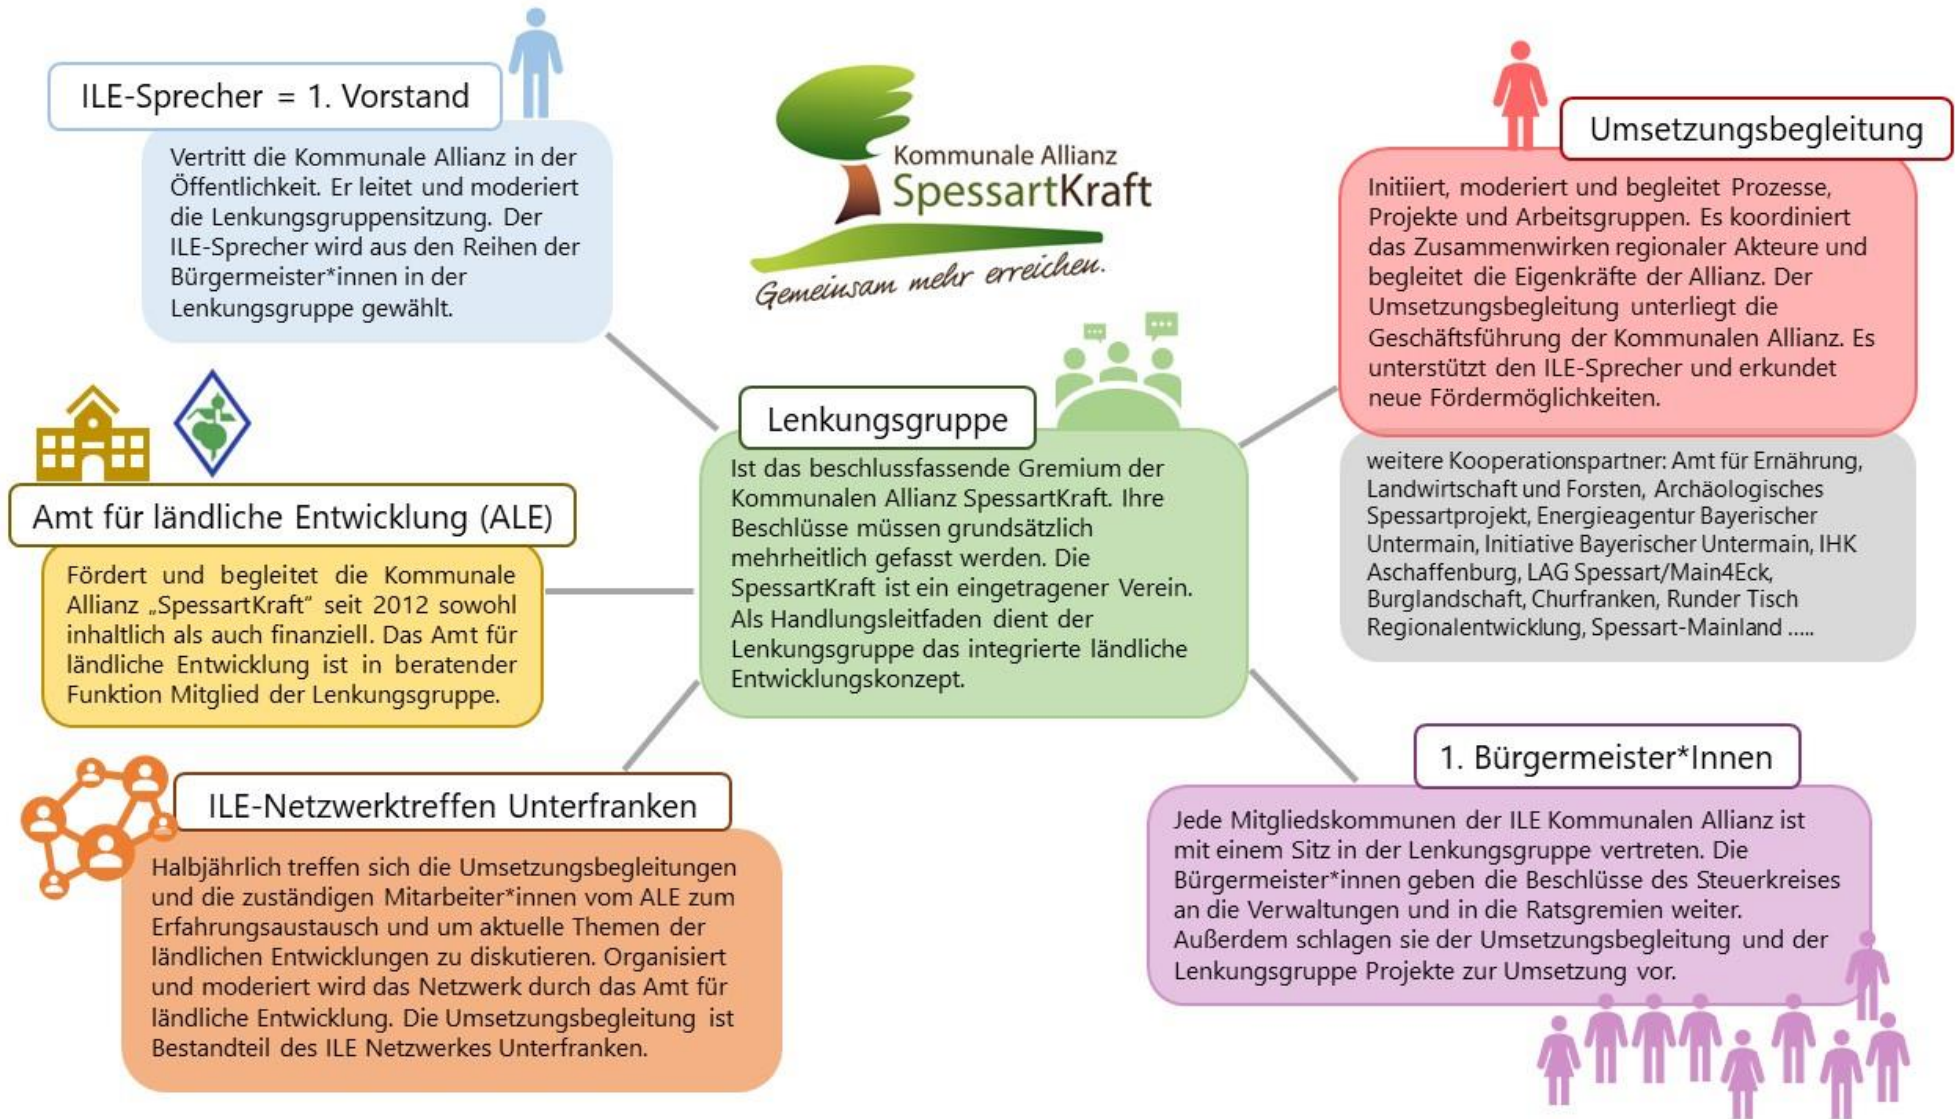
ILE-Sprecher = 1. Vorstand

Vertritt die Kommunale Allianz in der Öffentlichkeit. Er leitet und moderiert die Lenkungsgruppensitzung. Der ILE-Sprecher wird aus den Reihen der Bürgermeister*innen in der Lenkungsgruppe gewählt.

Kommunale Allianz
SpessartKraft
Gemeinsam mehr erreichen.

Umsetzungsbegleitung

Initiiert, moderiert und begleitet Prozesse, Projekte und Arbeitsgruppen. Es koordiniert das Zusammenwirken regionaler Akteure und begleitet die Eigenkräfte der Allianz. Der Umsetzungsbegleitung unterliegt die Geschäftsführung der Kommunalen Allianz. Es unterstützt den ILE-Sprecher und erkundet neue Fördermöglichkeiten.

weitere Kooperationspartner: Amt für Ernährung, Landwirtschaft und Forsten, Archäologisches Spessartprojekt, Energieagentur Bayerischer Untermain, Initiative Bayerischer Untermain, IHK Aschaffenburg, LAG Spessart/Main4Eck, Burglandschaft, Churfranken, Runder Tisch Regionalentwicklung, Spessart-Mainland .....

Lenkungsgruppe

Ist das beschlussfassende Gremium der Kommunalen Allianz SpessartKraft. Ihre Beschlüsse müssen grundsätzlich mehrheitlich gefasst werden. Die SpessartKraft ist ein eingetragener Verein. Als Handlungsleitfaden dient der Lenkungsgruppe das integrierte ländliche Entwicklungskonzept.

Amt für ländliche Entwicklung (ALE)

Fördert und begleitet die Kommunale Allianz „SpessartKraft" seit 2012 sowohl inhaltlich als auch finanziell. Das Amt für ländliche Entwicklung ist in beratender Funktion Mitglied der Lenkungsgruppe.

ILE-Netzwerktreffen Unterfranken

Halbjährlich treffen sich die Umsetzungsbegleitungen und die zuständigen Mitarbeiter*innen vom ALE zum Erfahrungsaustausch und um aktuelle Themen der ländlichen Entwicklungen zu diskutieren. Organisiert und moderiert wird das Netzwerk durch das Amt für ländliche Entwicklung. Die Umsetzungsbegleitung ist Bestandteil des ILE Netzwerkes Unterfranken.

1. Bürgermeister*Innen

Jede Mitgliedskommunen der ILE Kommunalen Allianz ist mit einem Sitz in der Lenkungsgruppe vertreten. Die Bürgermeister*innen geben die Beschlüsse des Steuerkreises an die Verwaltungen und in die Ratsgremien weiter. Außerdem schlagen sie der Umsetzungsbegleitung und der Lenkungsgruppe Projekte zur Umsetzung vor.